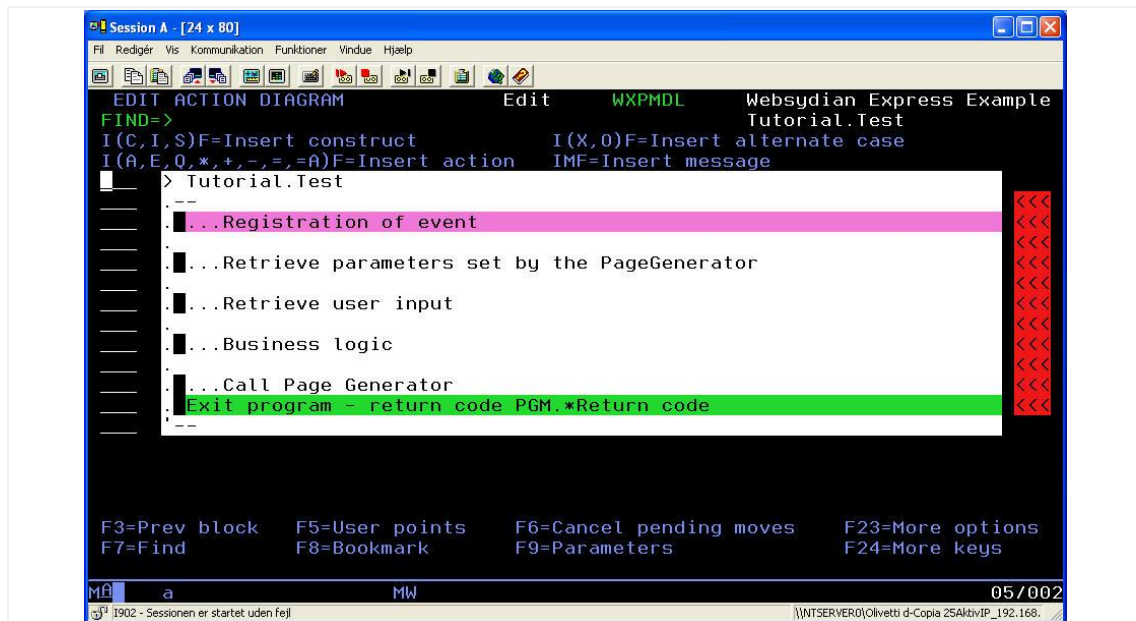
Session A - [24 x 80]

Fil Redigér Vis Kommunikation Funktioner Vindue Hjælp

EDIT ACTION DIAGRAM Edit WXPMDL Websydian Express Example
FIND=> Tutorial.Test
I(C,I,S)F=Insert construct I(X,O)F=Insert alternate case
I(A,E,Q,*,+,-,=,=A)F=Insert action IMF=Insert message

> Tutorial.Test
.--
. ...Registration of event <<<
. <<<
. ...Retrieve parameters set by the PageGenerator <<<
. <<<
. ...Retrieve user input <<<
. <<<
. ...Business logic <<<
. <<<
. ...Call Page Generator <<<
. Exit program - return code PGM.*Return code <<<
'--

F3=Prev block F5=User points F6=Cancel pending moves F23=More options
F7=Find F8=Bookmark F9=Parameters F24=More keys

MA a MW 05/002

I902 - Sessionen er startet uden fejl \\NTSERVER0\Olivetti d-Copia 25AktivIP_192.168.